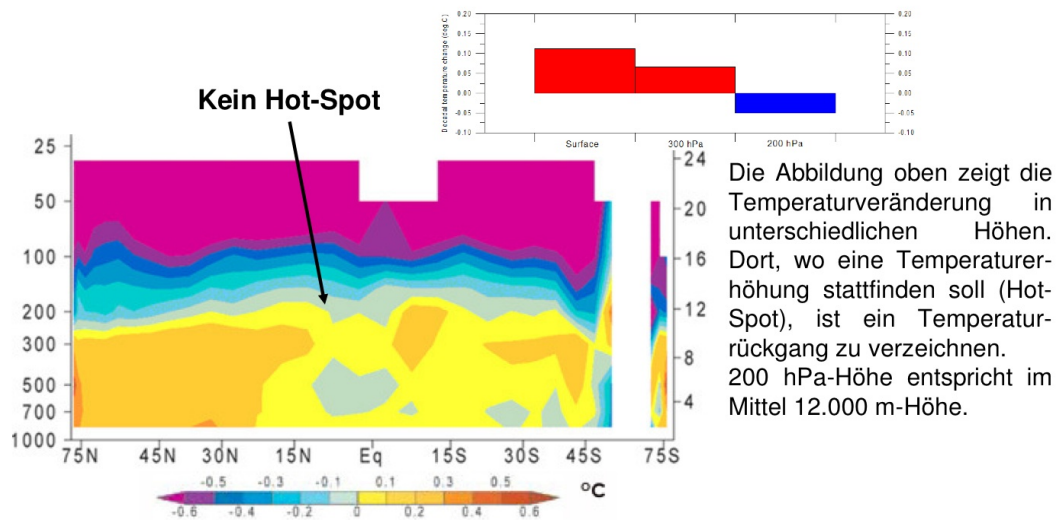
0.20
0.15
0.10
0.05
0.00
-0.05
-0.10
Decadal temperature change (deg C)
0.20
0.15
0.10
0.05
0.00
-0.05
-0.10
Surface
300 hPa
200 hPa

Kein Hot-Spot

25
50
100
200
300
500
700
1000

24
20
16
12
8
4

75N 45N 30N 15N Eq 15S 30S 45S 75S

-0.5 -0.3 -0.1 0.1 0.3 0.5
-0.6 -0.4 -0.2 0 0.2 0.4 0.6
°C

Die Abbildung oben zeigt die Temperaturveränderung in unterschiedlichen Höhen. Dort, wo eine Temperaturerhöhung stattfinden soll (Hot-Spot), ist ein Temperaturrückgang zu verzeichnen.
200 hPa-Höhe entspricht im Mittel 12.000 m-Höhe.